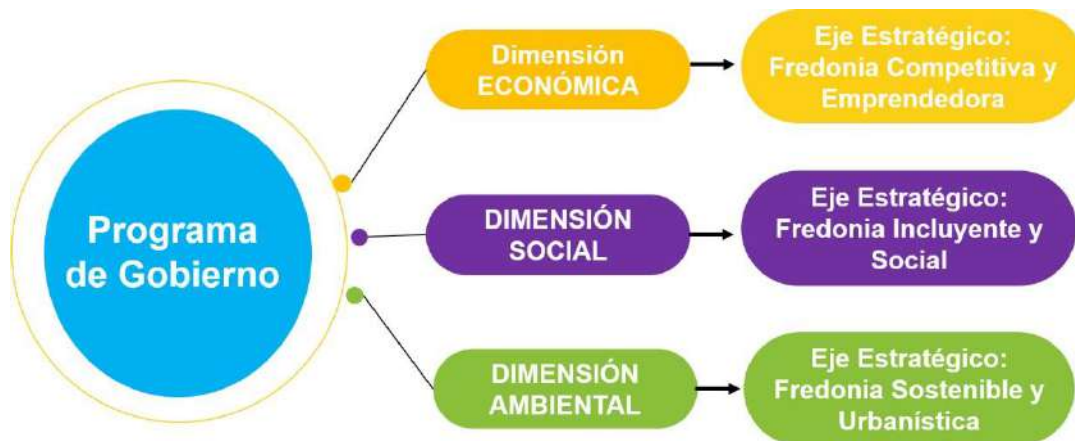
Programa de Gobierno

Dimensión ECONÓMICA

Eje Estratégico: Fredonia Competitiva y Emprendedora

DIMENSIÓN SOCIAL

Eje Estratégico: Fredonia Incluyente y Social

DIMENSIÓN AMBIENTAL

Eje Estratégico: Fredonia Sostenible y Urbanística